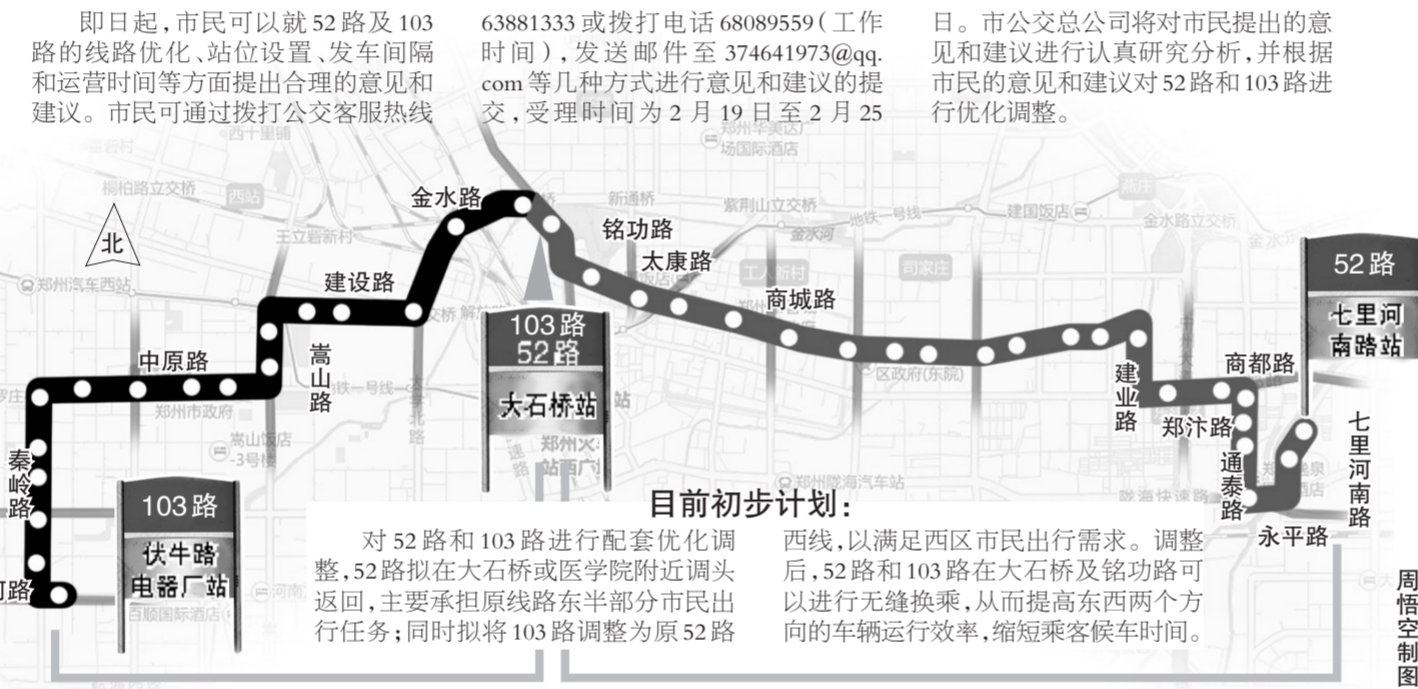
即日起，市民可以就52路及103路的线路优化、站位设置、发车间隔和运营时间等方面提出合理的意见和建议。市民可通过拨打公交客服热线63881333或拨打电话68089559（工作时间），发送邮件至374641973@qq.com等几种方式进行意见和建议的提交，受理时间为2月19日至2月25日。市公交总公司将对市民提出的意见和建议进行认真研究分析，并根据市民的意见和建议对52路和103路进行优化调整。

北

金水路
铭功路
太康路
商城路
建设路
中原路
嵩山路
秦岭路
河路
建业路
郑汴路
商都路
通泰路
永平路
七里河南路

103路
52路
大石桥站

103路
伏牛路
电器厂站

52路
七里河
南路站

目前初步计划：

对52路和103路进行配套优化调整，52路拟在大石桥或医学院附近调头返回，主要承担原线路东半部分市民出行任务；同时拟将103路调整为原52路西线，以满足西区市民出行需求。调整后，52路和103路在大石桥及铭功路可以进行无缝换乘，从而提高东西两个方向的车辆运行效率，缩短乘客候车时间。

周悟空制图